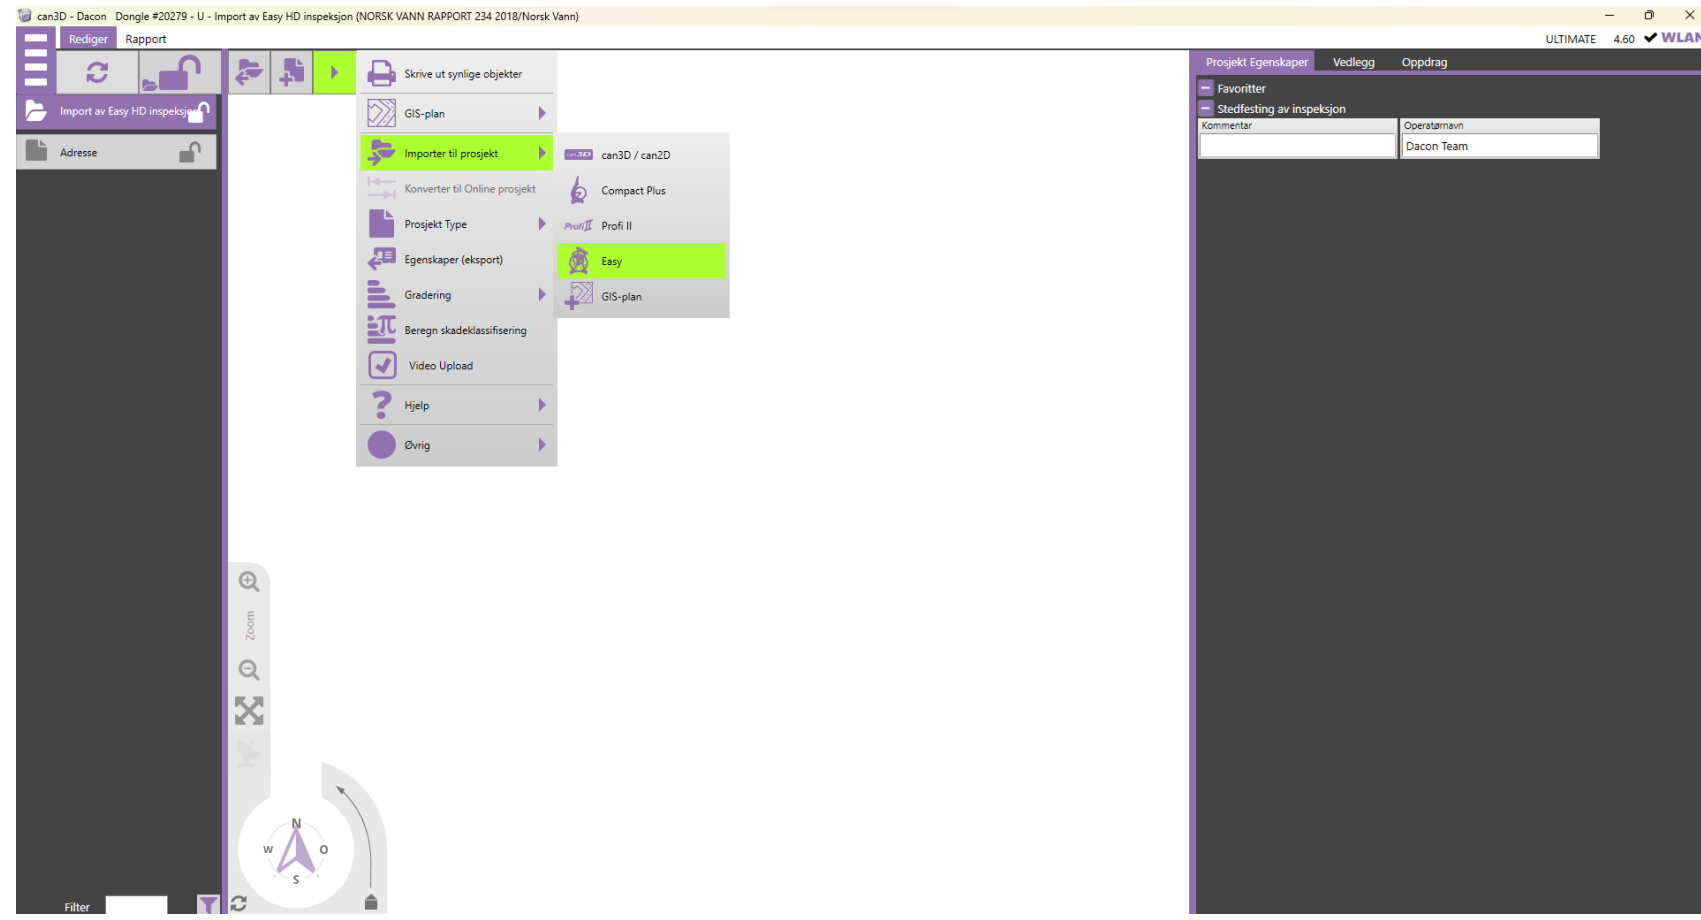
can3D - Dacon Dongle #20279 - U - Import av Easy HD inspeksjon (NORSK VANN RAPPORT 234 2018/Norsk Vann)

Rediger Rapport

ULTIMATE 4.60 WLAN

Import av Easy HD inspeksjon

Adresse

Skrive ut synlige objekter
GIS-plan
Importer til prosjekt
Konverter til Online prosjekt
Prosjekt Type
Egenskaper (eksport)
Gradering
Beregn skadeklassifisering
Video Upload
Hjelp
Øvrig

can3D / can2D
Compact Plus
Profi II
Easy
GIS-plan

Prosjekt Egenskaper Vedlegg Oppdrag

Favoritter
Stedfesting av inspeksjon

| Kommentar | Operatørnavn |
|---|---|
| | Dacon Team |

Zoom

N
W O
S

Filter